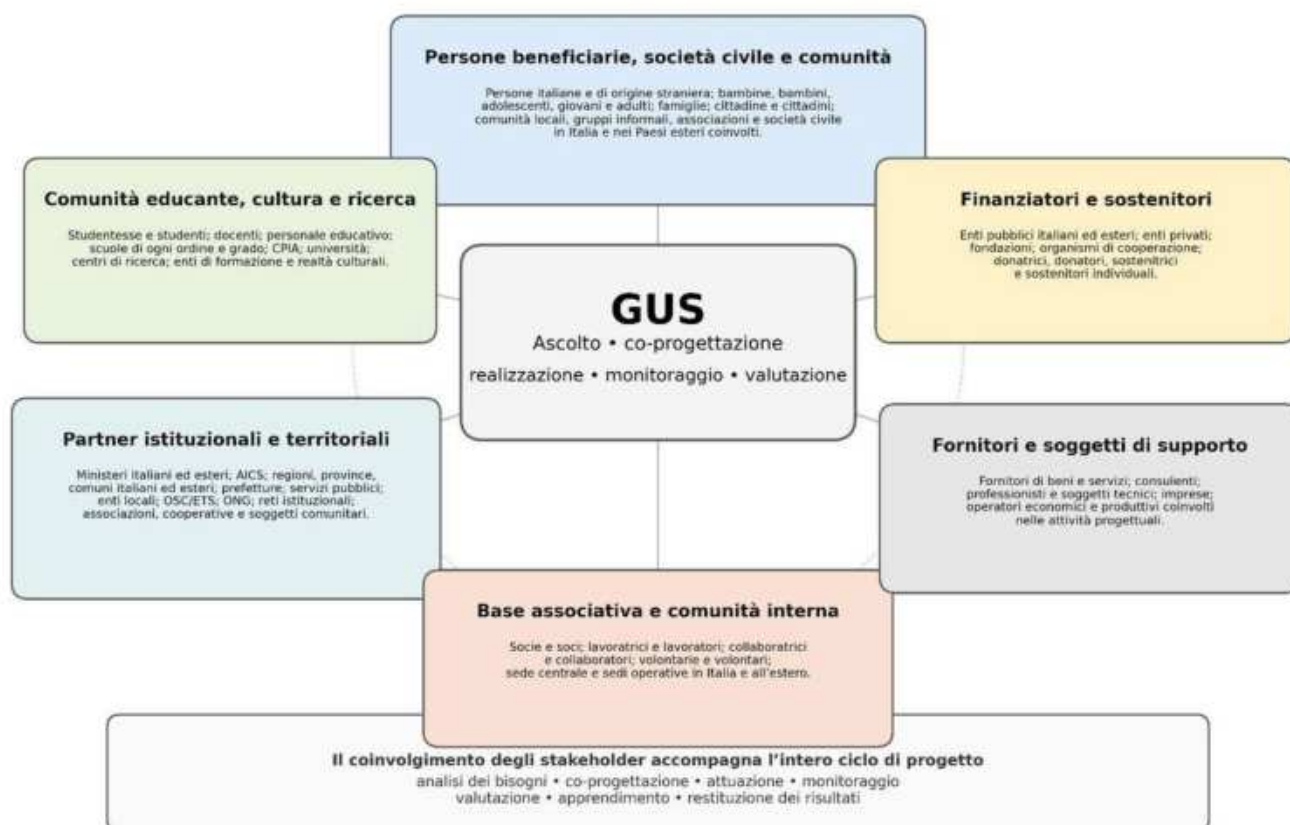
Persone beneficiarie, società civile e comunità

Persone italiane e di origine straniera; bambine, bambini, adolescenti, giovani e adulti; famiglie; cittadine e cittadini; comunità locali, gruppi informali, associazioni e società civile in Italia e nei Paesi esteri coinvolti.

Comunità educante, cultura e ricerca

Studentesse e studenti; docenti; personale educativo; scuole di ogni ordine e grado; CPIA; università; centri di ricerca; enti di formazione e realtà culturali.

Finanziatori e sostenitori

Enti pubblici italiani ed esteri; enti privati; fondazioni; organismi di cooperazione; donatrici, donatori, sostenitrici e sostenitori individuali.

GUS
Ascolto • co-progettazione
realizzazione • monitoraggio • valutazione

Partner istituzionali e territoriali

Ministeri italiani ed esteri; AICS; regioni, province, comuni italiani ed esteri; prefetture; servizi pubblici; enti locali; OSC/ETS; ONG; reti istituzionali; associazioni, cooperative e soggetti comunitari.

Fornitori e soggetti di supporto

Fornitori di beni e servizi; consulenti; professionisti e soggetti tecnici; imprese; operatori economici e produttivi coinvolti nelle attività progettuali.

Base associativa e comunità interna

Socie e soci; lavoratrici e lavoratori; collaboratrici e collaboratori; volontarie e volontari; sede centrale e sedi operative in Italia e all'estero.

Il coinvolgimento degli stakeholder accompagna l'intero ciclo di progetto
analisi dei bisogni • co-progettazione • attuazione • monitoraggio
valutazione • apprendimento • restituzione dei risultati